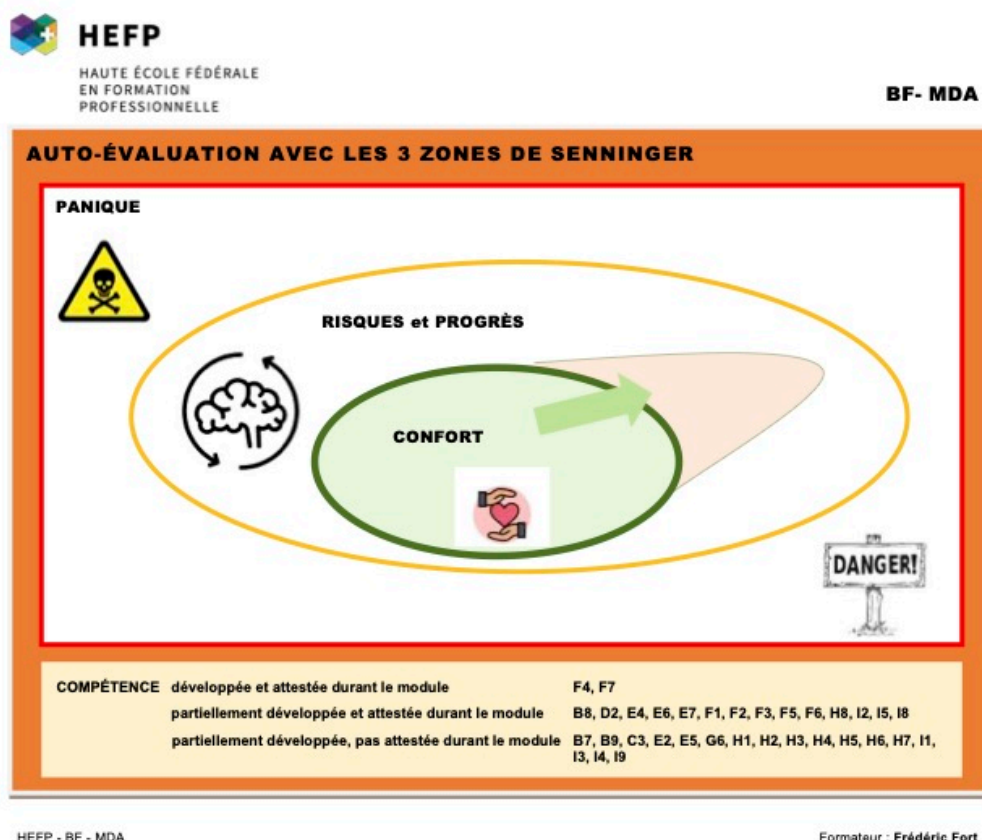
HEFP

HAUTE ÉCOLE FÉDÉRALE EN FORMATION PROFESSIONNELLE

BF- MDA

AUTO-ÉVALUATION AVEC LES 3 ZONES DE SENNINGER

PANIQUE

RISQUES et PROGRÈS

CONFORT

DANGER!

| COMPÉTENCE | développée et attestée durant le module | F4, F7 |
|---|---|---|
| | partiellement développée et attestée durant le module | B8, D2, E4, E6, E7, F1, F2, F3, F5, F6, H8, I2, I5, I8 |
| | partiellement développée, pas attestée durant le module | B7, B9, C3, E2, E5, G6, H1, H2, H3, H4, H5, H6, H7, I1, I3, I4, I9 |

HEFP - BF - MDA

Formateur : Frédéric Fort